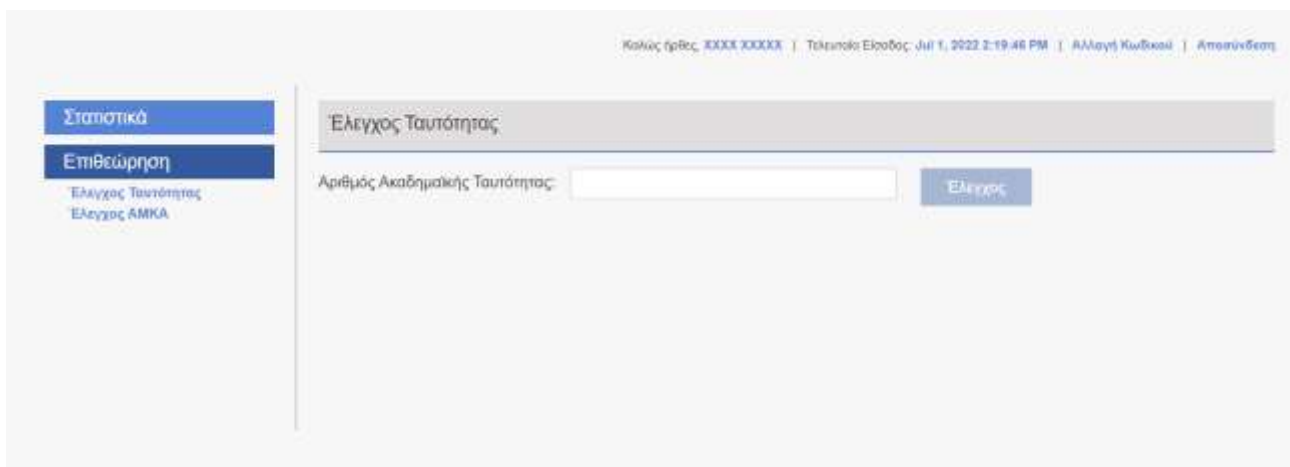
Καλώς ήρθες, XXXX XXXXX | Τελευταία Είσοδος: Jul 1, 2022 2:19:46 PM | Αλλαγή Κωδικού | Αποσύνδεση

Στατιστικά

Επιθεώρηση

Έλεγχος Ταυτότητας

Έλεγχος ΑΜΚΑ

Έλεγχος Ταυτότητας

Αριθμός Ακαδημαϊκής Ταυτότητας:

Έλεγχος